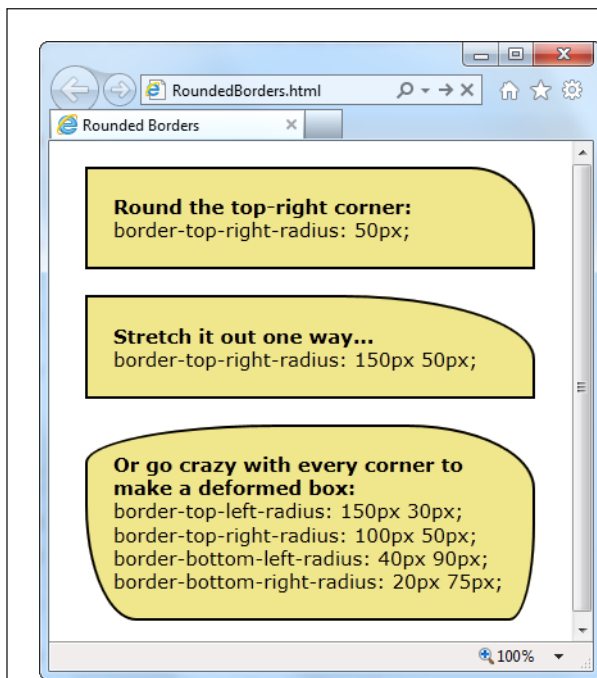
RoundedBorders.html

Rounded Borders

**Round the top-right corner:**
border-top-right-radius: 50px;

**Stretch it out one way...**
border-top-right-radius: 150px 50px;

**Or go crazy with every corner to make a deformed box:**
border-top-left-radius: 150px 30px;
border-top-right-radius: 100px 50px;
border-bottom-left-radius: 40px 90px;
border-bottom-right-radius: 20px 75px;

100%